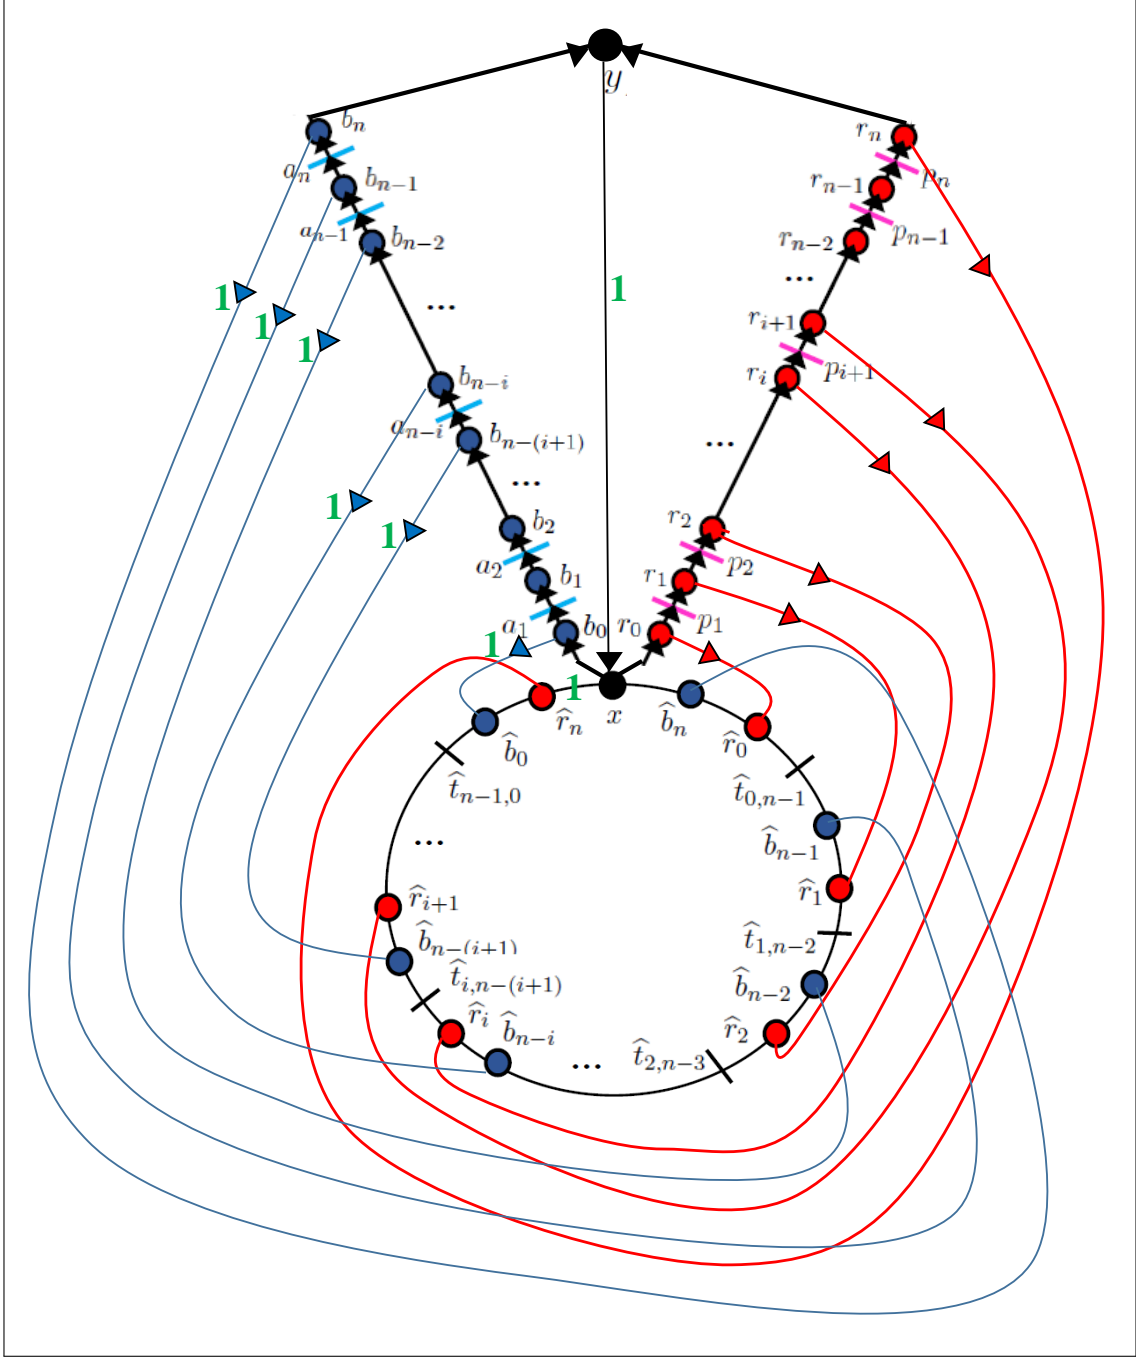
$y$

$b_n$
$a_n$
$b_{n-1}$
$a_{n-1}$
$b_{n-2}$
...
1
1
1
$b_{n-i}$
$a_{n-i}$
$b_{n-(i+1)}$
...
1
1
$b_2$
$a_2$
$b_1$
$a_1$
$b_0$
1
1

1

$r_n$
$p_n$
$r_{n-1}$
$r_{n-2}$
$p_{n-1}$
...
$r_{i+1}$
$r_i$
$p_{i+1}$
...
$r_2$
$r_1$
$p_2$
$r_0$
$p_1$

$x$
$\widehat{r}_n$
$\widehat{b}_n$
$\widehat{b}_0$
$\widehat{r}_0$
$\widehat{t}_{n-1,0}$
$\widehat{t}_{0,n-1}$
...
$\widehat{b}_{n-1}$
$\widehat{r}_1$
$\widehat{r}_{i+1}$
$\widehat{b}_{n-(i+1)}$
$\widehat{t}_{1,n-2}$
$\widehat{t}_{i,n-(i+1)}$
$\widehat{b}_{n-2}$
$\widehat{r}_i$
$\widehat{b}_{n-i}$
$\widehat{r}_2$
...
$\widehat{t}_{2,n-3}$